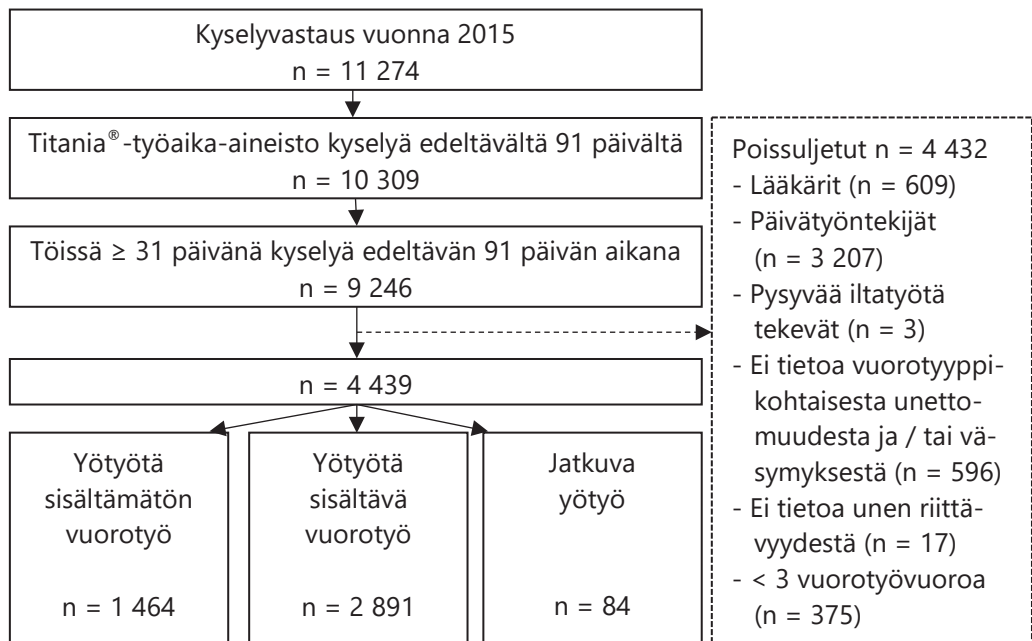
Kyselyvastaus vuonna 2015
n = 11 274

Titania®-työaika-aineisto kyselyä edeltävältä 91 päivältä
n = 10 309

Töissä ≥ 31 päivänä kyselyä edeltävän 91 päivän aikana
n = 9 246

Poissuljetut n = 4 432
- Lääkärit (n = 609)
- Päivätyöntekijät (n = 3 207)
- Pysyvää iltatyötä tekevät (n = 3)
- Ei tietoa vuorotyyppikohtaisesta unettomuudesta ja / tai väsymyksestä (n = 596)
- Ei tietoa unen riittävyydestä (n = 17)
- < 3 vuorotyövuoroa (n = 375)

n = 4 439

Yötyötä sisältämätön vuorotyö
n = 1 464

Yötyötä sisältävä vuorotyö
n = 2 891

Jatkuva yötyö
n = 84